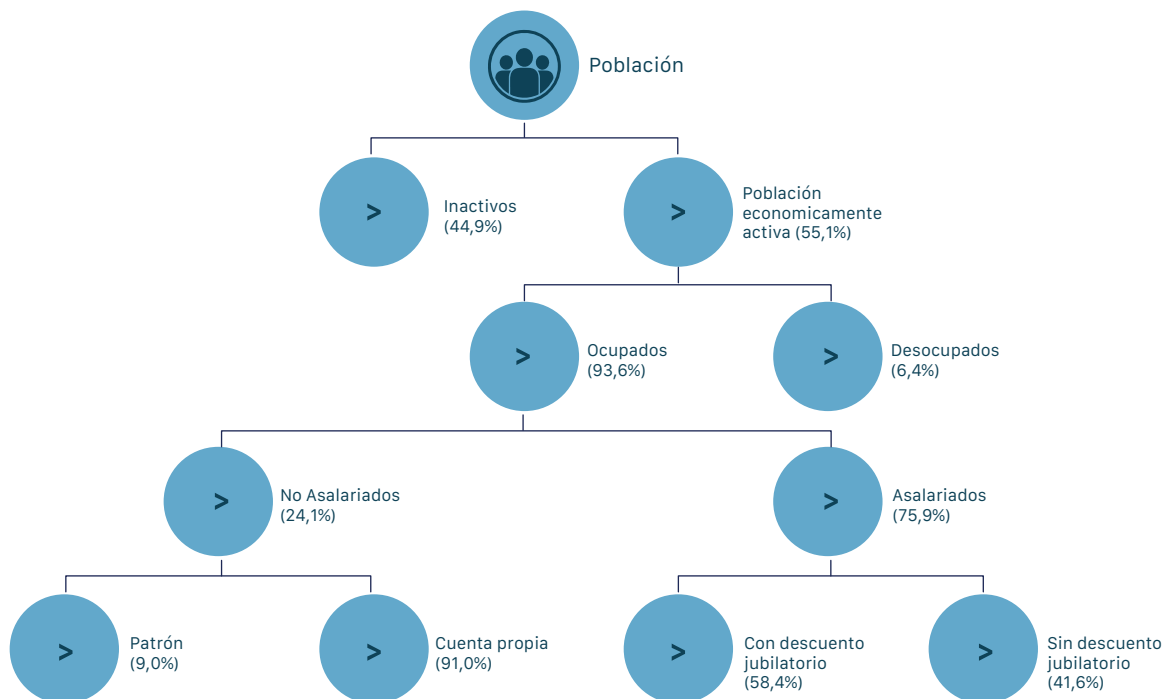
Población

>
Inactivos (44,9%)

>
Población economicamente activa (55,1%)

>
Ocupados (93,6%)

>
Desocupados (6,4%)

>
No Asalariados (24,1%)

>
Asalariados (75,9%)

>
Patrón (9,0%)

>
Cuenta propia (91,0%)

>
Con descuento jubilatorio (58,4%)

>
Sin descuento jubilatorio (41,6%)